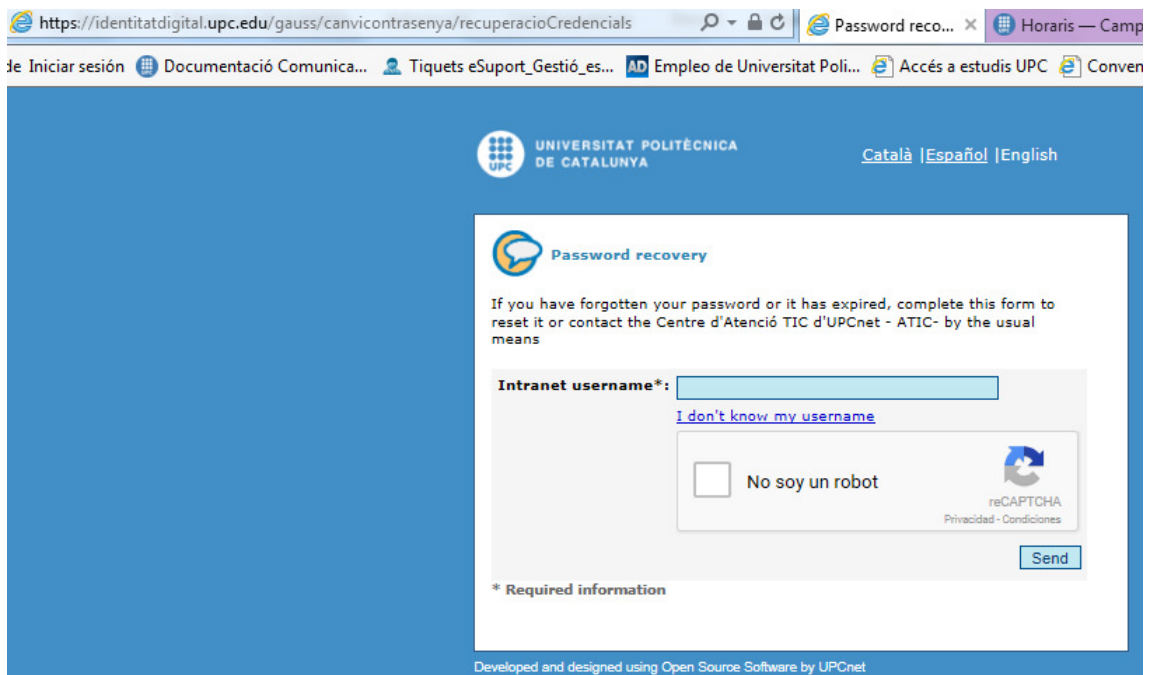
https://identitatdigital.upc.edu/gauss/canvicontrasenya/recuperacioCredencials

Password reco... ×

Horaris — Camp

de Iniciar sesión | Documentació Comunica... | Tiquets eSuport_Gestió_es... | AD Empleo de Universitat Poli... | Accés a estudis UPC | Conven

UNIVERSITAT POLITÈCNICA DE CATALUNYA

UPC

Català |Español |English

Password recovery

If you have forgotten your password or it has expired, complete this form to reset it or contact the Centre d'Atenció TIC d'UPCnet - ATIC- by the usual means

Intranet username*:

I don't know my username

No soy un robot

reCAPTCHA
Privacidad - Condiciones

Send

* Required information

Developed and designed using Open Source Software by UPCnet